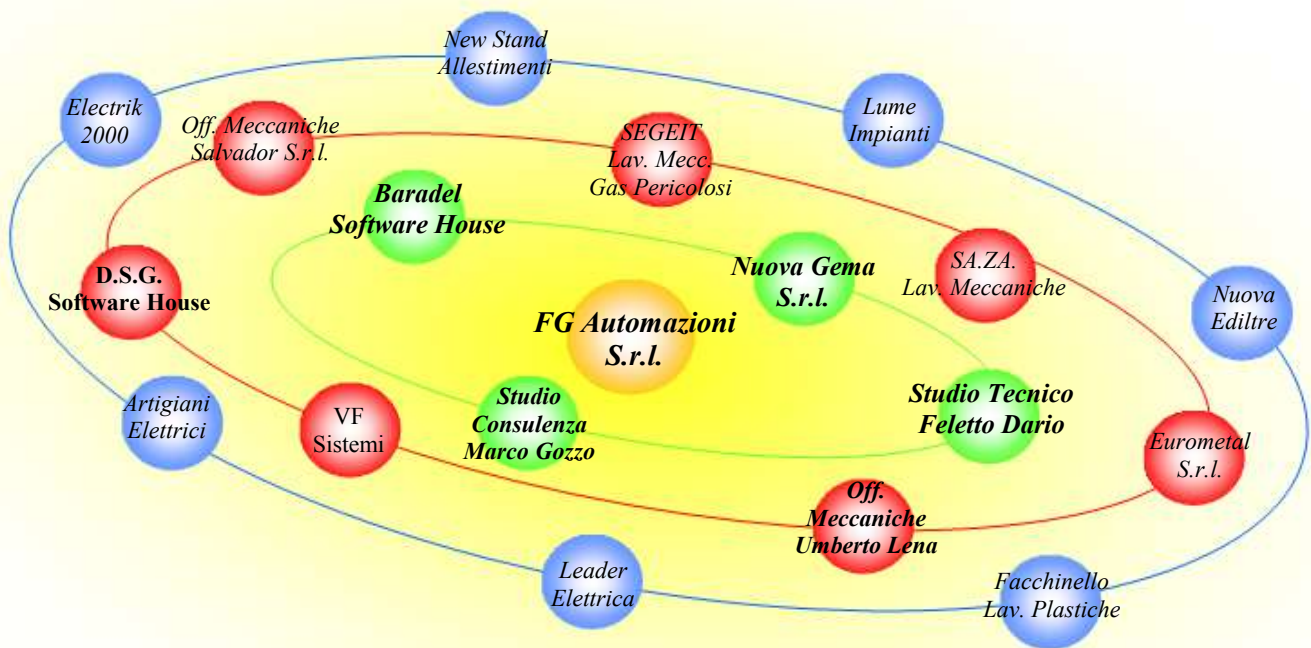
New Stand Allestimenti

Electrik 2000

Lume Impianti

Off. Meccaniche Salvador S.r.l.

SEGEIT Lav. Mecc. Gas Pericolosi

Baradel Software House

Nuova Gema S.r.l.

SA.ZA. Lav. Meccaniche

D.S.G. Software House

Nuova Ediltre

FG Automazioni S.r.l.

Studio Tecnico Feletto Dario

Artigiani Elettrici

VF Sistemi

Studio Consulenza Marco Gozzo

Eurometal S.r.l.

Off. Meccaniche Umberto Lena

Leader Elettrica

Facchinello Lav. Plastiche